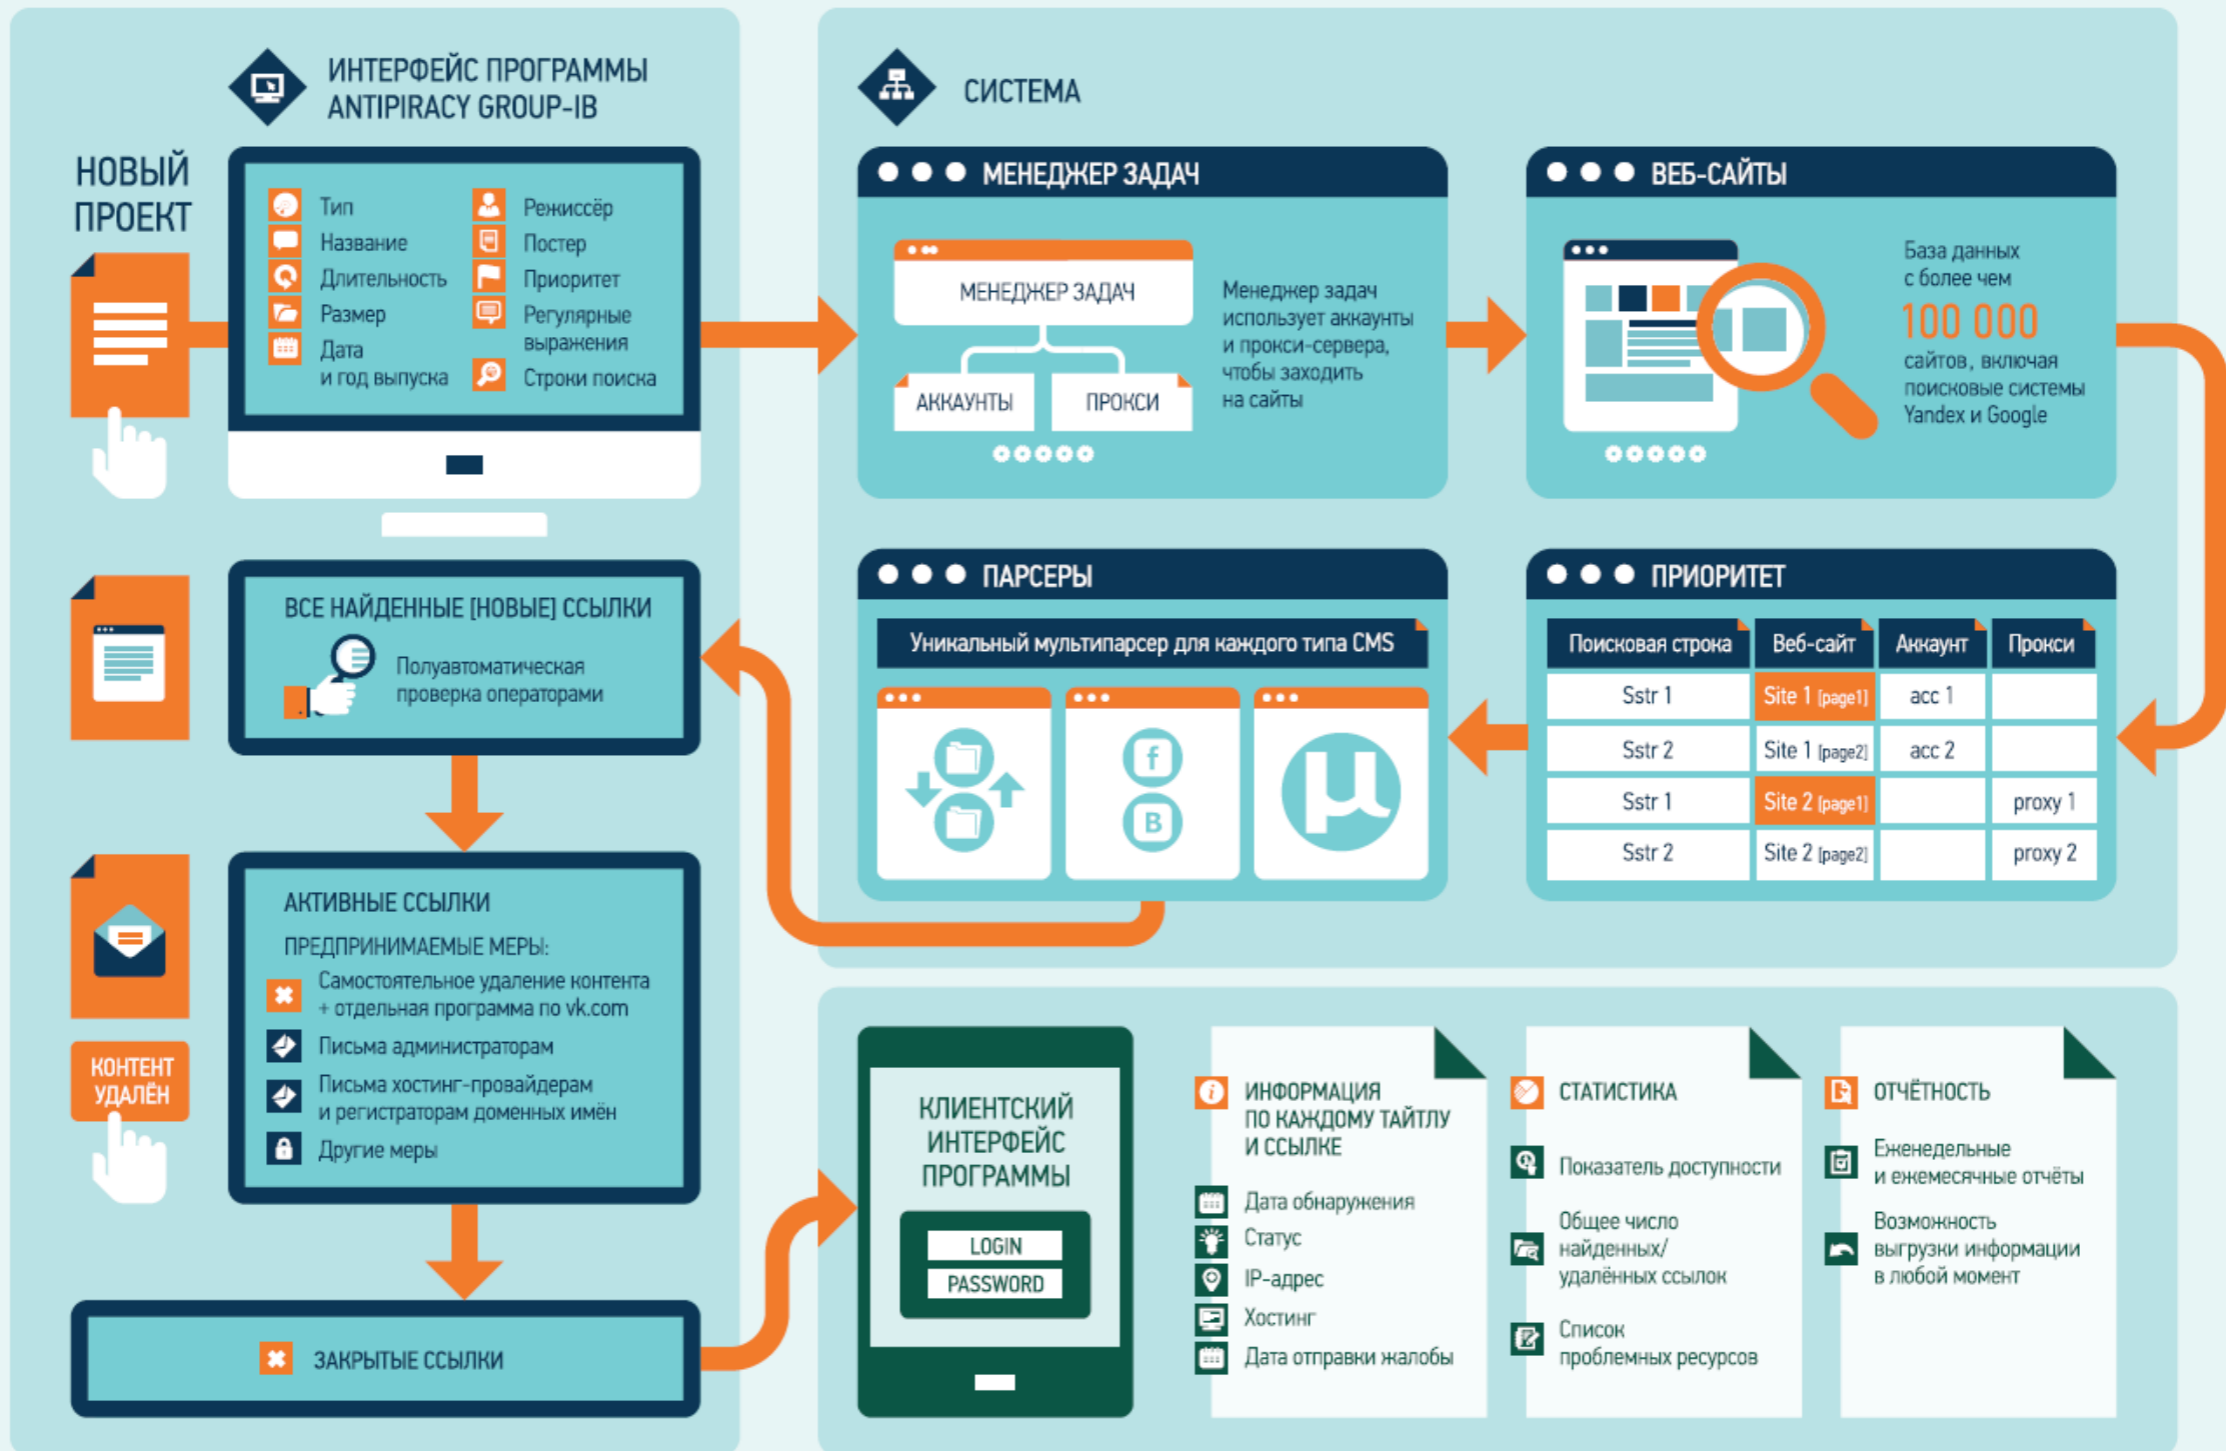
ИНТЕРФЕЙС ПРОГРАММЫ ANTIPIRACY GROUP-IB

НОВЫЙ ПРОЕКТ

Тип
Название
Длительность
Размер
Дата и год выпуска
Режиссёр
Постер
Приоритет
Регулярные выражения
Строки поиска

СИСТЕМА

МЕНЕДЖЕР ЗАДАЧ

МЕНЕДЖЕР ЗАДАЧ
АККАУНТЫ
ПРОКСИ

Менеджер задач использует аккаунты и прокси-сервера, чтобы заходить на сайты

ВЕБ-САЙТЫ

База данных с более чем 100 000 сайтов, включая поисковые системы Yandex и Google

ВСЕ НАЙДЕННЫЕ [НОВЫЕ] ССЫЛКИ

Полуавтоматическая проверка операторами

ПАРСЕРЫ

Уникальный мультипарсер для каждого типа CMS

ПРИОРИТЕТ

| Поисковая строка | Веб-сайт | Аккаунт | Прокси |
|---|---|---|---|
| Sstr 1 | Site 1 [page1] | acc 1 | |
| Sstr 2 | Site 1 [page2] | acc 2 | |
| Sstr 1 | Site 2 [page1] | | proxy 1 |
| Sstr 2 | Site 2 [page2] | | proxy 2 |

АКТИВНЫЕ ССЫЛКИ

ПРЕДПРИНИМАЕМЫЕ МЕРЫ:
Самостоятельное удаление контента + отдельная программа по vk.com
Письма администраторам
Письма хостинг-провайдерам и регистраторам доменных имён
Другие меры

КОНТЕНТ УДАЛЁН

ЗАКРЫТЫЕ ССЫЛКИ

КЛИЕНТСКИЙ ИНТЕРФЕЙС ПРОГРАММЫ
LOGIN
PASSWORD

ИНФОРМАЦИЯ ПО КАЖДОМУ ТАЙТЛУ И ССЫЛКЕ
Дата обнаружения
Статус
IP-адрес
Хостинг
Дата отправки жалобы

СТАТИСТИКА
Показатель доступности
Общее число найденных/ удалённых ссылок
Список проблемных ресурсов

ОТЧЁТНОСТЬ
Еженедельные и ежемесячные отчёты
Возможность выгрузки информации в любой момент